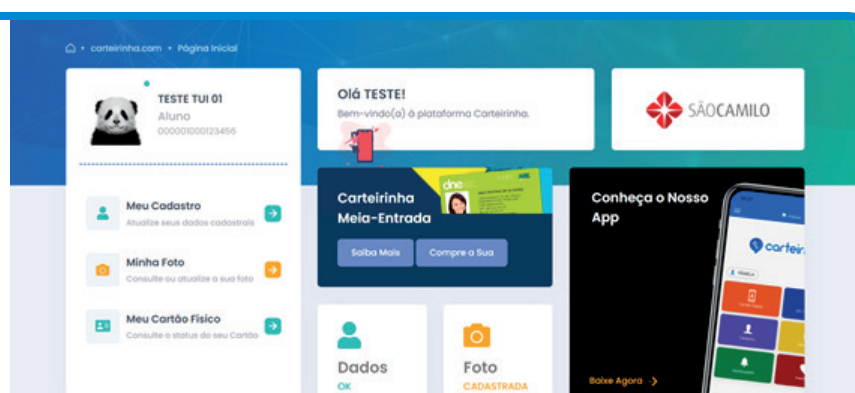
carteirinha.com • Página Inicial

TESTE TUI 01
Aluno
000001000123456

Meu Cadastro
Atualize seus dados cadastrais

Minha Foto
Consulte ou atualize a sua foto

Meu Cartão Físico
Consulte o status do seu Cartão

Olá TESTE!
Bem-vindo(a) à plataforma Carteirinha.

SÃOCAMILO

Carteirinha Meia-Entrada

dne

Saiba Mais

Compre a Sua

Conheça o Nosso App

carteir

Baixe Agora

Dados
OK

Foto
CADASTRADA